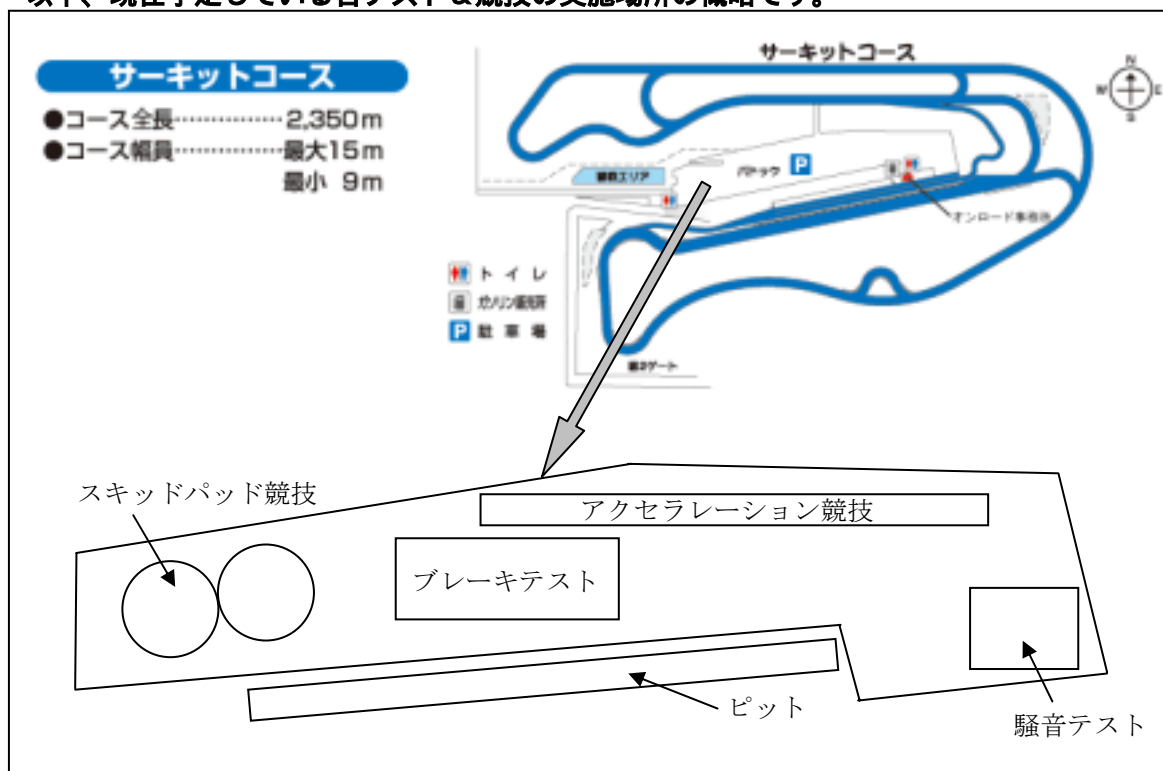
以下、現在予定している各テスト＆競技の実施場所の概略です。

サーキットコース
●コース全長……………2,350m
●コース幅員……………最大15m
最小 9m

サーキットコース

N
W E
S

駐車エリア
パドック P
オンロード事務所

トイレ
ガソリン給油所
P 駐車場

第2ゲート

スキッドパッド競技
アクセラレーション競技
ブレーキテスト
ピット
騒音テスト